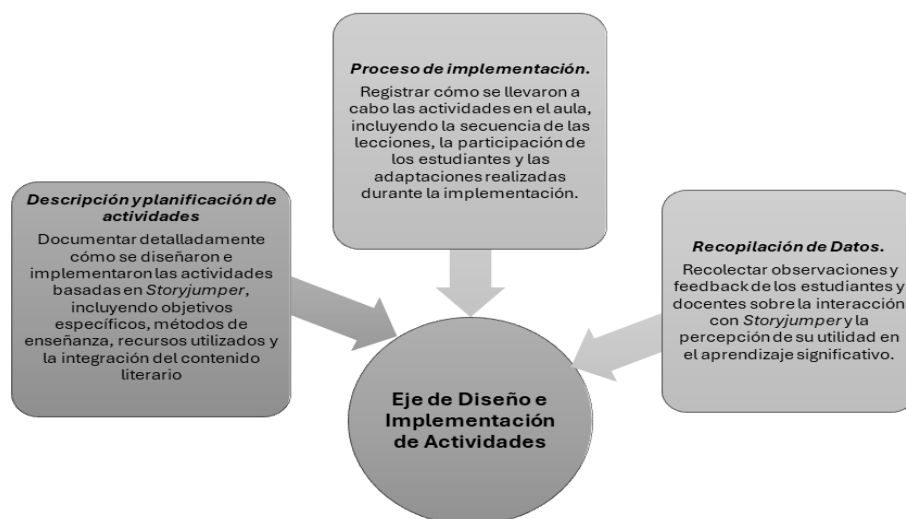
*Proceso de implementación.*

Registrar cómo se llevaron a cabo las actividades en el aula, incluyendo la secuencia de las lecciones, la participación de los estudiantes y las adaptaciones realizadas durante la implementación.

*Descripción y planificación de actividades*

Documentar detalladamente cómo se diseñaron e implementaron las actividades basadas en *Storyjumper*, incluyendo objetivos específicos, métodos de enseñanza, recursos utilizados y la integración del contenido literario

*Recopilación de Datos.*

Recolectar observaciones y feedback de los estudiantes y docentes sobre la interacción con *Storyjumper* y la percepción de su utilidad en el aprendizaje significativo.

Eje de Diseño e Implementación de Actividades